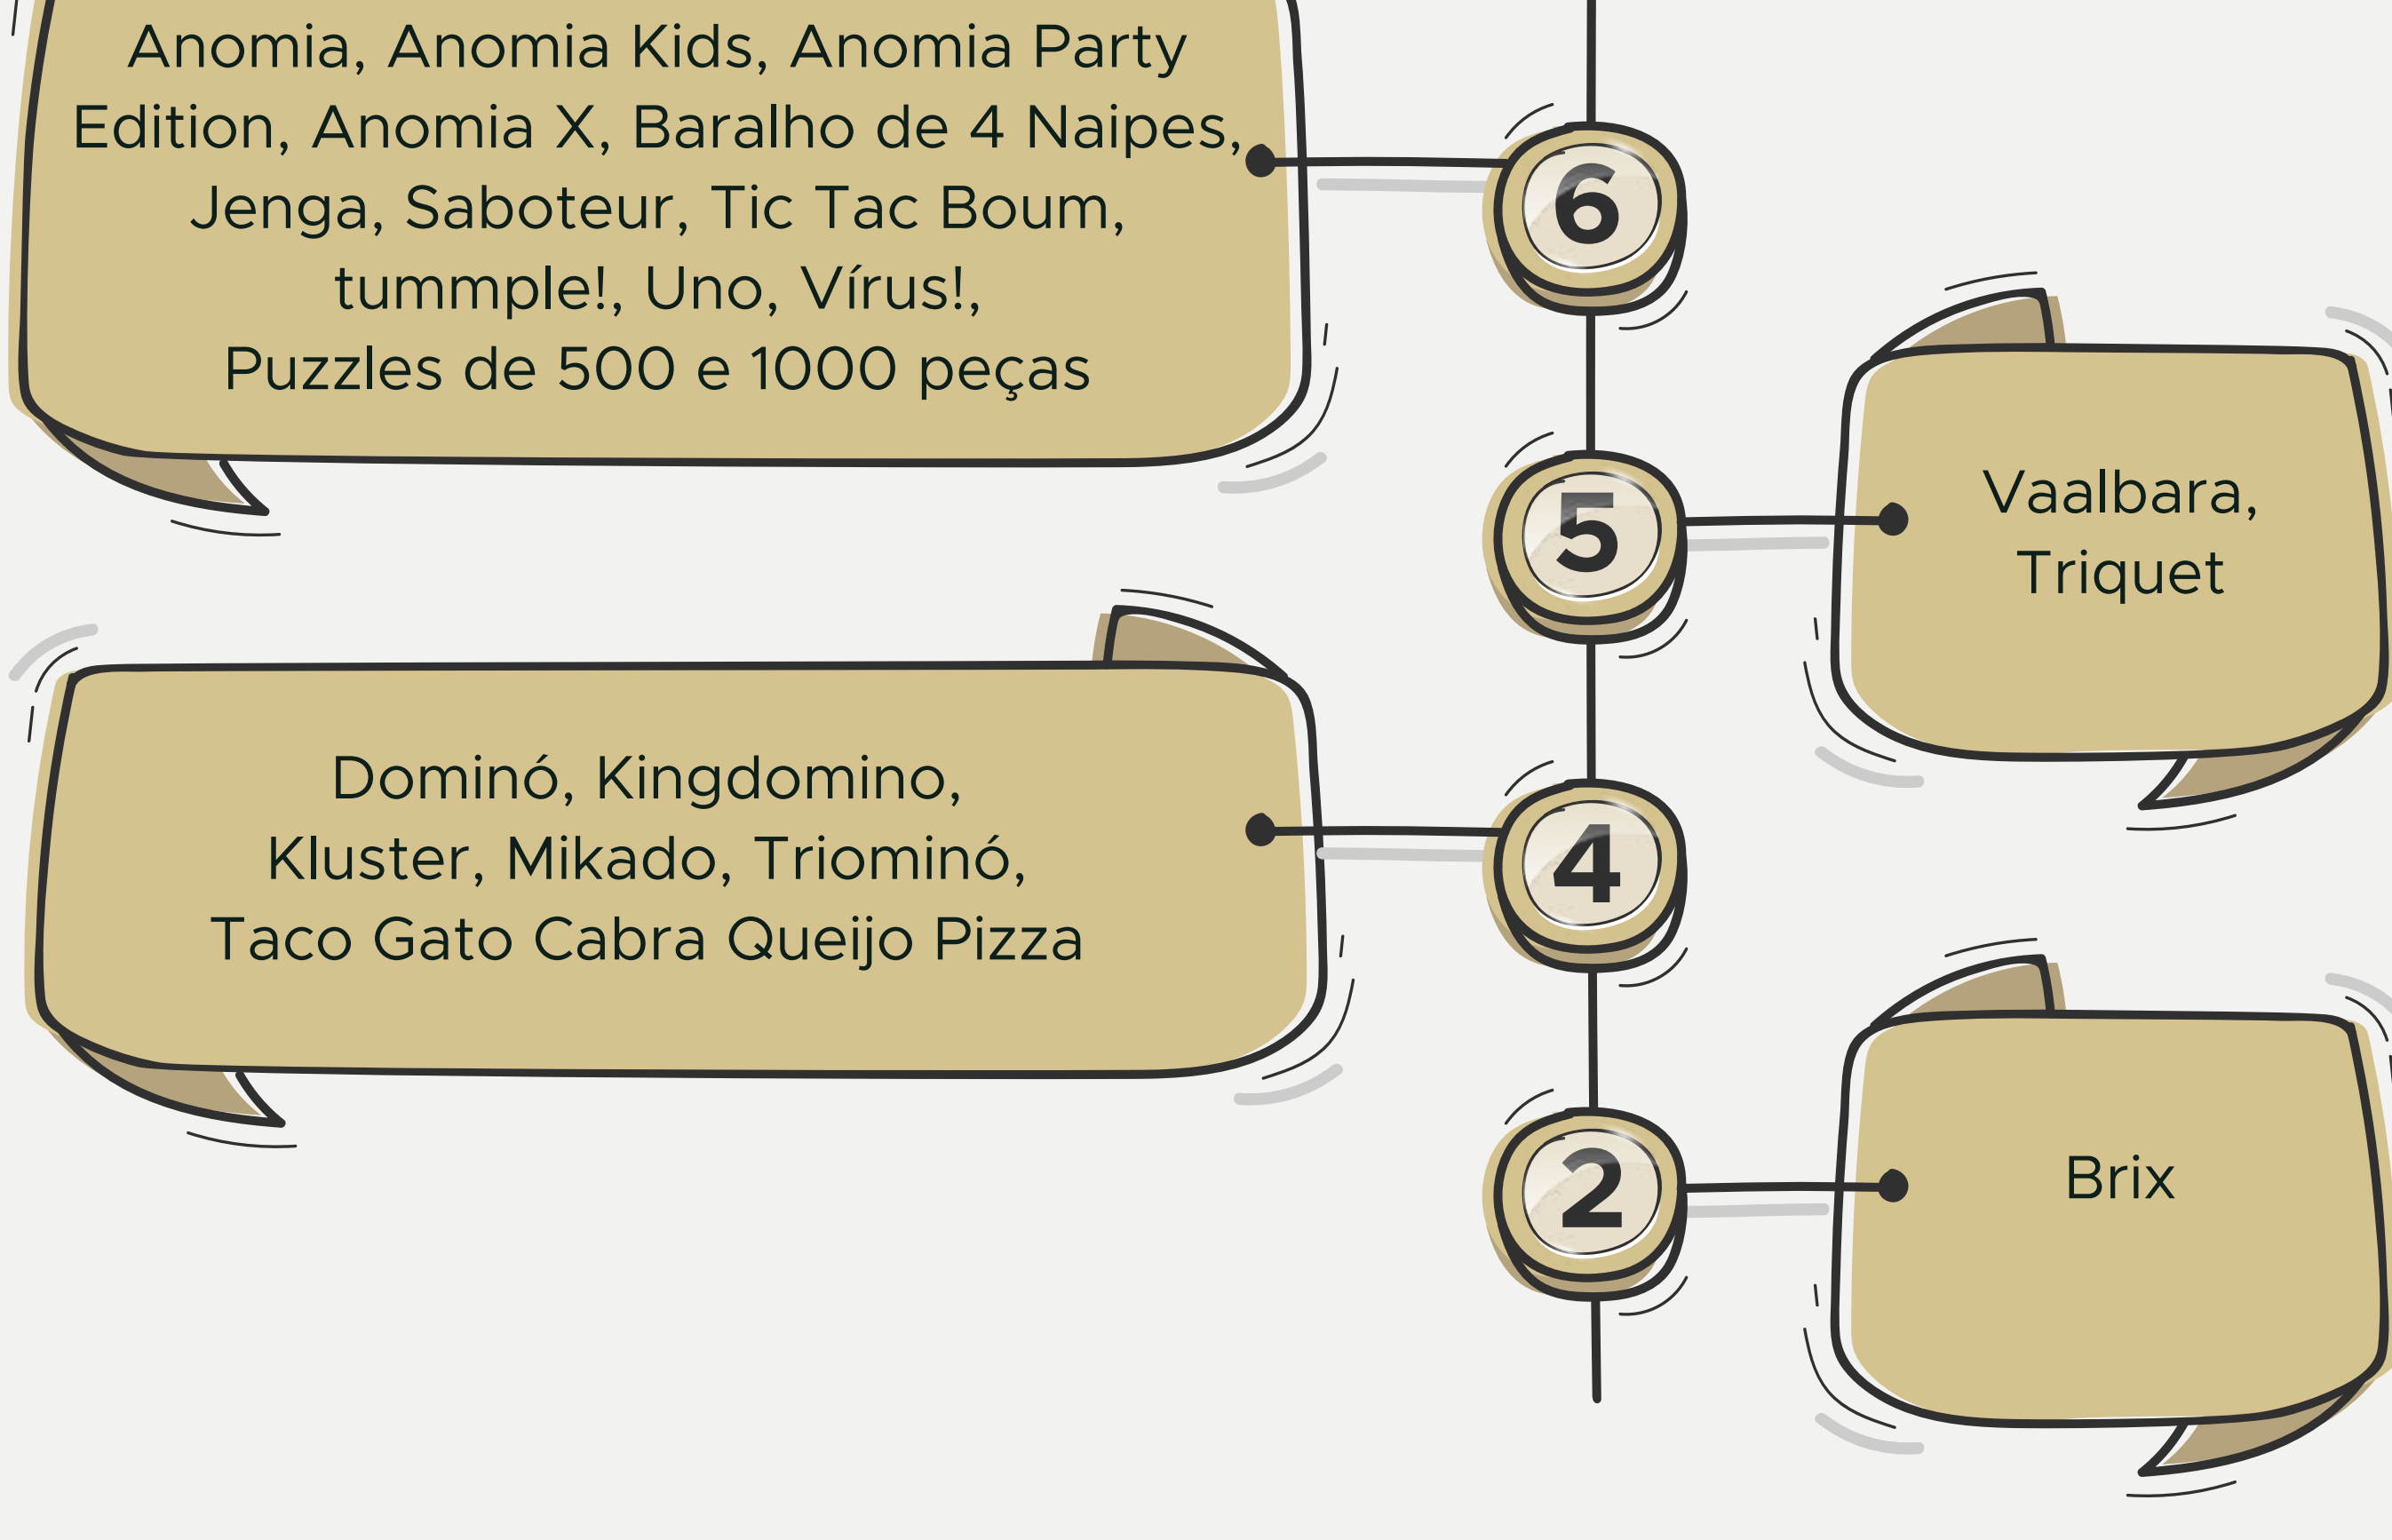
Anomia, Anomia Kids, Anomia Party Edition, Anomia X, Baralho de 4 Naipes, Jenga, Saboteur, Tic Tac Boum, tummple!, Uno, Vírus!, Puzzles de 500 e 1000 peças

6

5

Vaalbara, Triquet

Dominó, Kingdomino, Kluster, Mikado, Triominó, Taco Gato Cabra Queijo Pizza

4

2

Brix